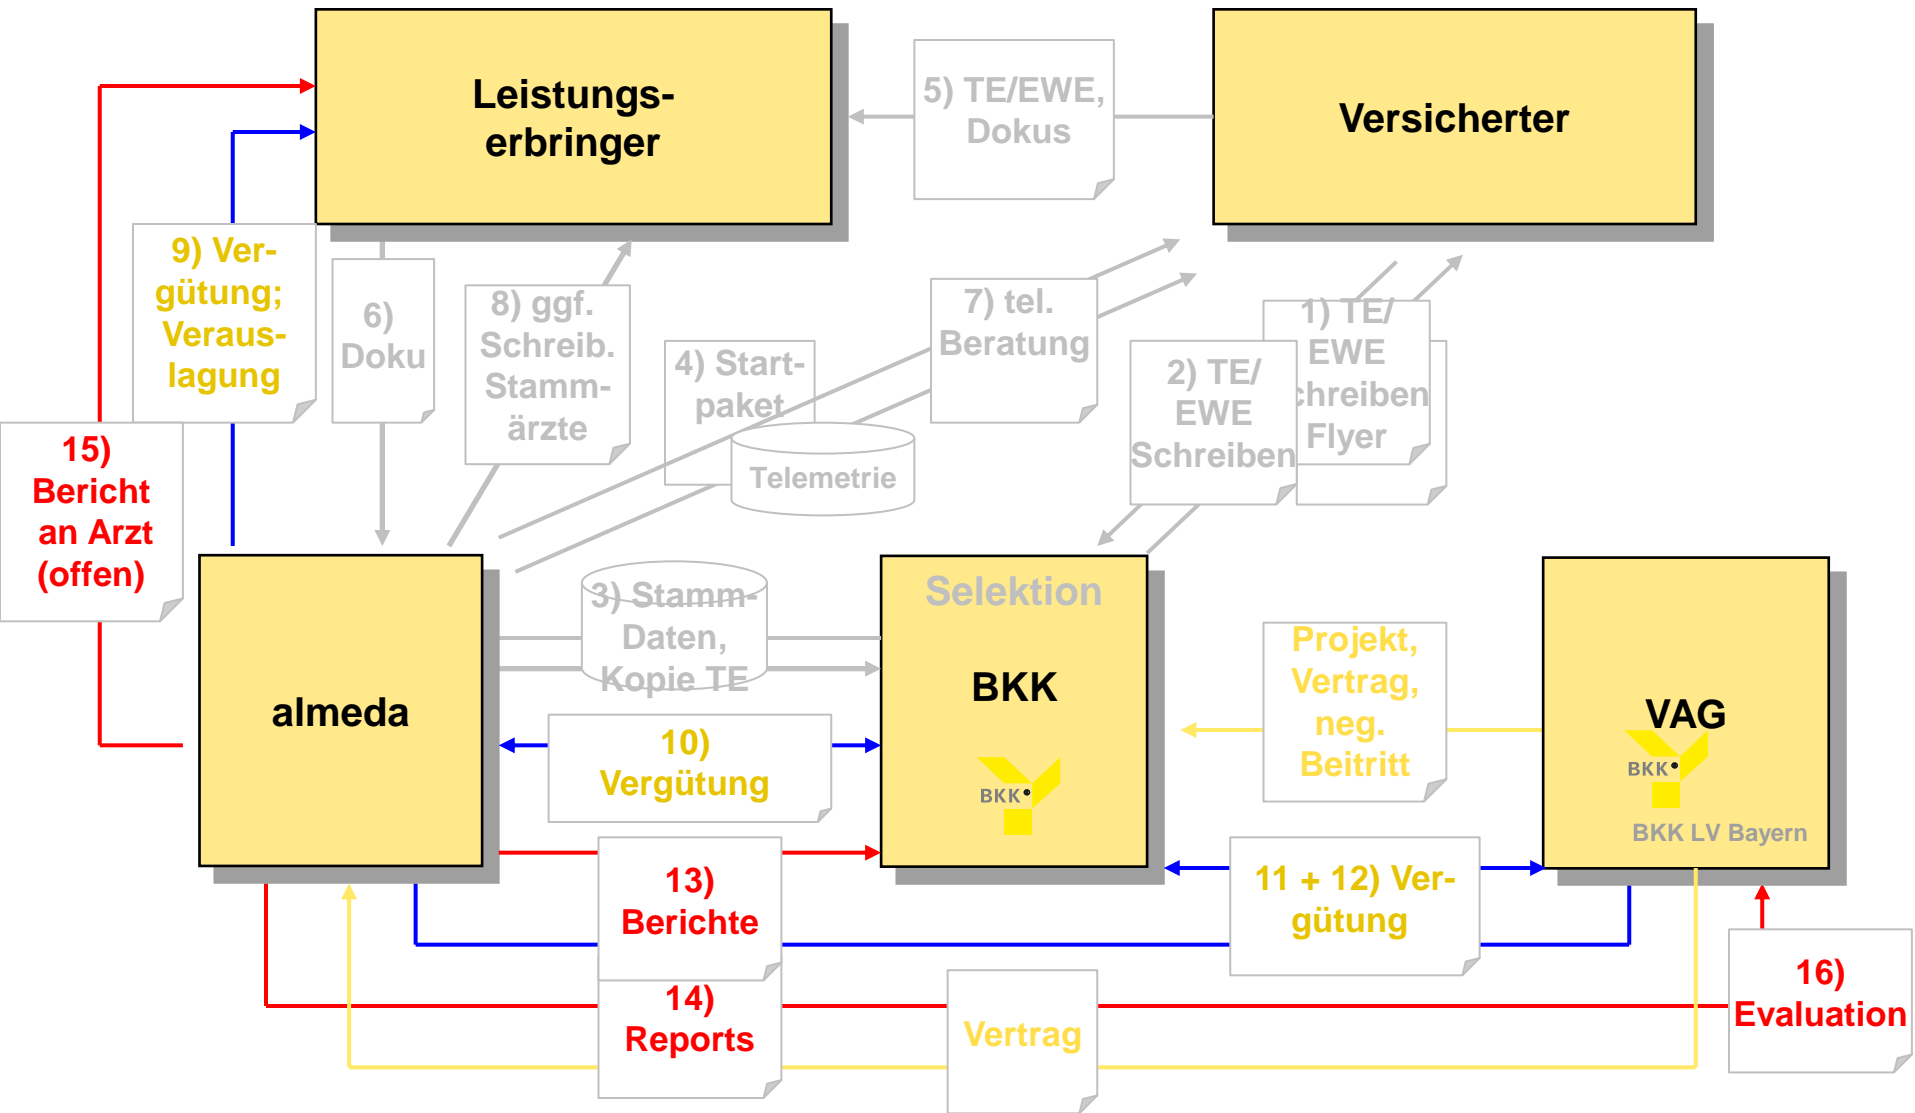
Leistungserbringer

5) TE/EWE, Dokus

Versicherter

9) Vergütung; Verauslagung

6) Doku

8) ggf. Schreib. Stammärzte

4) Startpaket

Telemetrie

7) tel. Beratung

2) TE/ EWE Schreiben

1) TE/ EWE Schreiben Flyer

15) Bericht an Arzt (offen)

almeda

3) Stamm-Daten, Kopie TE

Selektion

BKK

BKK

Projekt, Vertrag, neg. Beitritt

VAG

BKK

BKK LV Bayern

10) Vergütung

13) Berichte

11 + 12) Vergütung

14) Reports

Vertrag

16) Evaluation